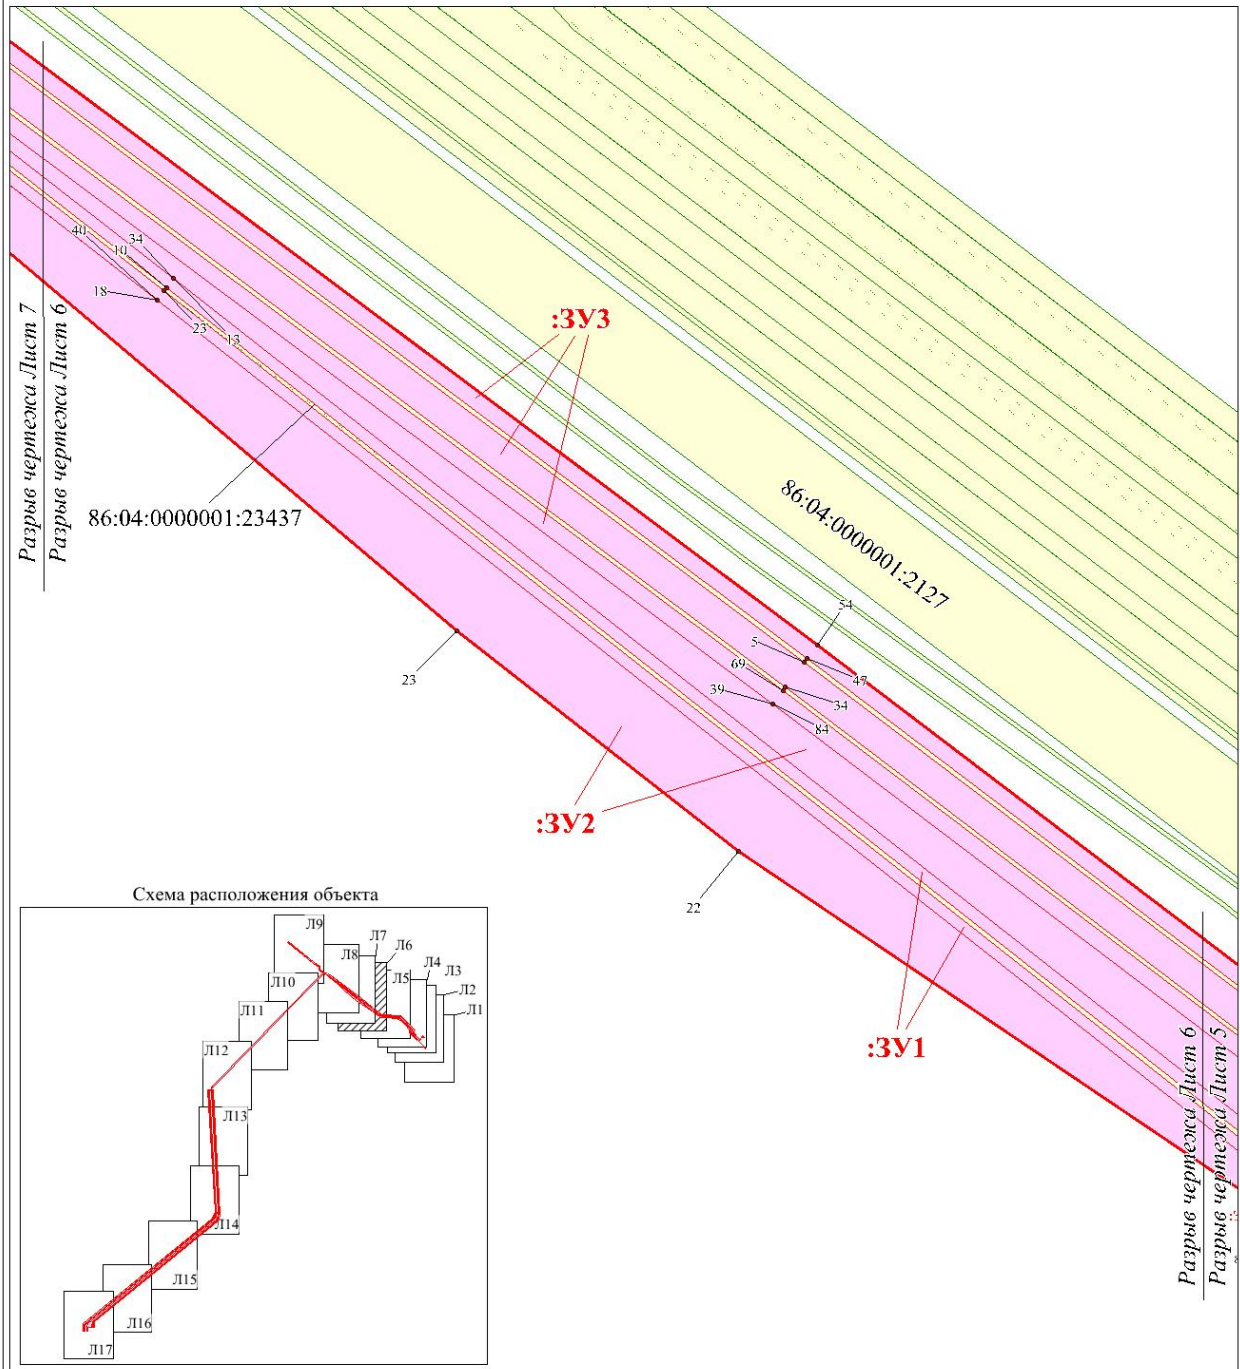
Разрыв чертежа Лист 7
Разрыв чертежа Лист 6

40
10
34
18
23
13

:ЗУ3

86:04:0000001:23437

86:04:0000001:2127

54
5
47
69
39
34
84

23

:ЗУ2

22

:ЗУ1

Схема расположения объекта
Л9
Л8
Л7
Л6
Л5
Л4
Л3
Л2
Л1
Л10
Л11
Л12
Л13
Л14
Л15
Л16
Л17

Разрыв чертежа Лист 6
Разрыв чертежа Лист 5